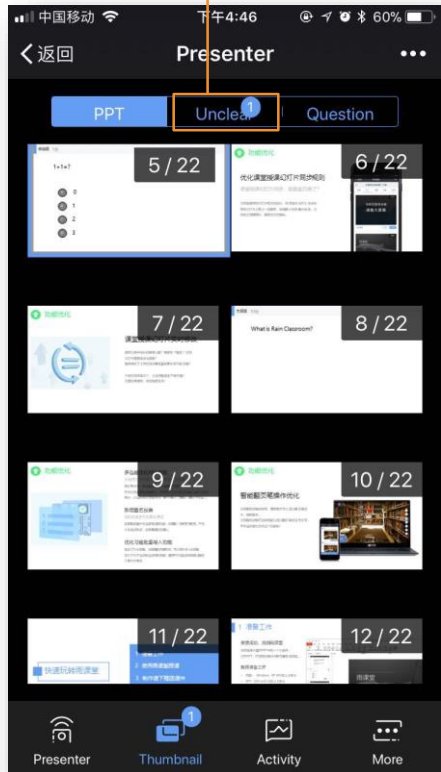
中国移动 下午4:46 60%

返回 Presenter •••

PPT Unclear 1 Question

1+1=?

A 0

B 1

C 2

D 3

5 / 22

功能优化

优化课堂授课幻灯片同步规则

6 / 22

功能优化

7 / 22

What is Rain Classroom?

8 / 22

功能优化

9 / 22

功能优化

智能翻页笔操作优化

10 / 22

快速玩转雨课堂

11 / 22

12 / 22

Presenter

1

Thumbnail

Activity

More